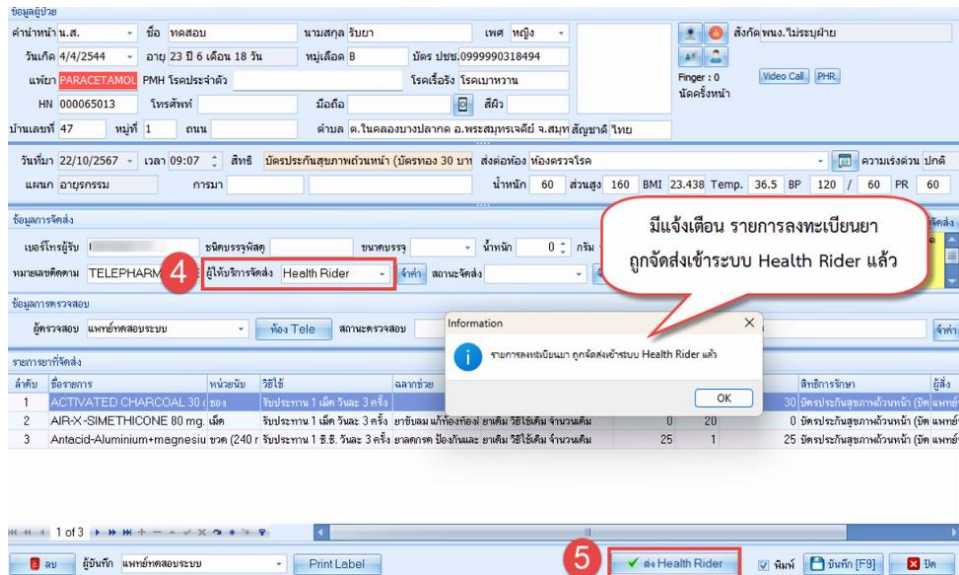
ข้อมูลผู้ป่วย

คำนำหน้า น.ส. ชื่อ ทดสอบ นามสกุล รับยา เพศ หญิง สังกัด พนง.ไม่ระบุฝ่าย

วันเกิด 4/4/2544 อายุ 23 ปี 6 เดือน 18 วัน หมู่เลือด B บัตร ปชช. 0999990318494

แพ้ยา PARACETAMOL PMH โรคประจำตัว โรคเรื้อรัง โรคเบาหวาน

HN 000065013 โทรศัพท์ มือถือ สีผิว

Finger : 0 นัดครั้งหน้า Video Call PHR

บ้านเลขที่ 47 หมู่ที่ 1 ถนน ตำบล ต.ในคลองบางปลากด อ.พระสมุทรเจดีย์ จ.สมุท สัญชาติ ไทย

วันที่มา 22/10/2567 เวลา 09:07 สิทธิ บัตรประกันสุขภาพถ้วนหน้า (บัตรทอง 30 บาท ส่งต่อห้อง ห้องตรวจโรค ความเร่งด่วน ปกติ

แผนก อายุรกรรม การมา น้ำหนัก 60 ส่วนสูง 160 BMI 23.438 Temp. 36.5 BP 120 / 60 PR 60

ข้อมูลการจัดส่ง

เบอร์โทรผู้รับ ชนิดบรรจุพัสดุ ขนาดบรรจุ น้ำหนัก 0 กรัม

หมายเลขติดตาม TELEPHARM 4 ผู้ให้บริการจัดส่ง Health Rider จัดส่ง สถานะจัดส่ง

มีแจ้งเตือน รายการลงทะเบียนยา ถูกจัดส่งเข้าระบบ Health Rider แล้ว

ข้อมูลการตรวจสอบ

ผู้ตรวจสอบ แพทย์ทดสอบระบบ ห้อง Tele สถานะตรวจสอบ

Information

รายการลงทะเบียนยา ถูกจัดส่งเข้าระบบ Health Rider แล้ว

OK

รายการยาที่จัดส่ง

| ลำดับ | ชื่อรายการ | หน่วยนับ | วิธีใช้ | ฉลากช่วย | | | | สิทธิการรักษา | ผู้สั่ง |
|---|---|---|---|---|---|---|---|---|---|
| 1 | ACTIVATED CHARCOAL 30 | ซอง | รับประทาน 1 เม็ด วันละ 3 ครั้ง | | | | 30 | บัตรประกันสุขภาพถ้วนหน้า (บัต | แพทย์ |
| 2 | AIR-X-SIMETHICONE 80 mg. | เม็ด | รับประทาน 1 เม็ด วันละ 3 ครั้ง | ยาขับลม แก้ท้องอืด ยาเดิม วิธีใช้เดิม จำนวนเดิม | 0 | 20 | 0 | บัตรประกันสุขภาพถ้วนหน้า (บัต | แพทย์ |
| 3 | Antacid-Aluminium+magnesiu | ขวด (240 r | รับประทาน 1 ช.ช. วันละ 3 ครั้ง | ยาลดกรด ป้องกันและ ยาเดิม วิธีใช้เดิม จำนวนเดิม | 25 | 1 | 25 | บัตรประกันสุขภาพถ้วนหน้า (บัต | แพทย์ |

1 of 3

ลบ ผู้บันทึก แพทย์ทดสอบระบบ Print Label 5 ส่ง Health Rider พิมพ์ บันทึก [F9] ปิด